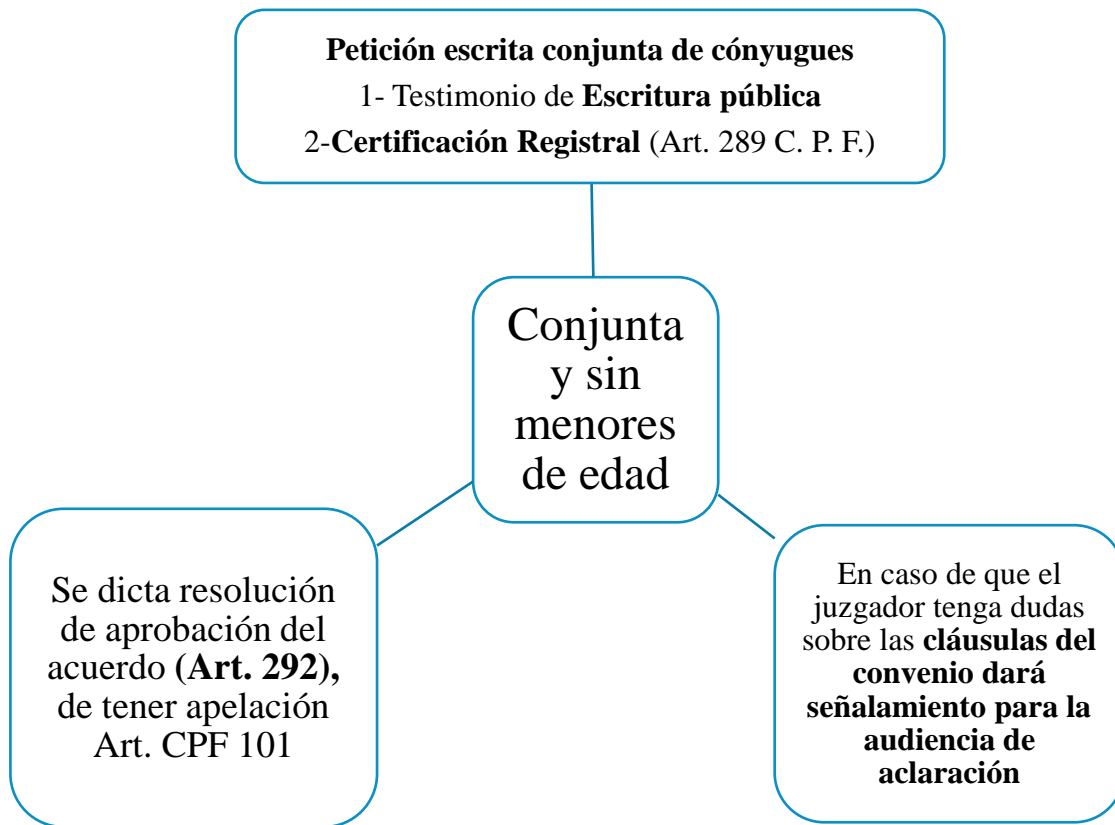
Petición escrita conjunta de cónyugues
1- Testimonio de Escritura pública
2-Certificación Registral (Art. 289 C. P. F.)

Conjunta y sin menores de edad

Se dicta resolución de aprobación del acuerdo (Art. 292), de tener apelación Art. CPF 101

En caso de que el juzgador tenga dudas sobre las cláusulas del convenio dará señalamiento para la audiencia de aclaración